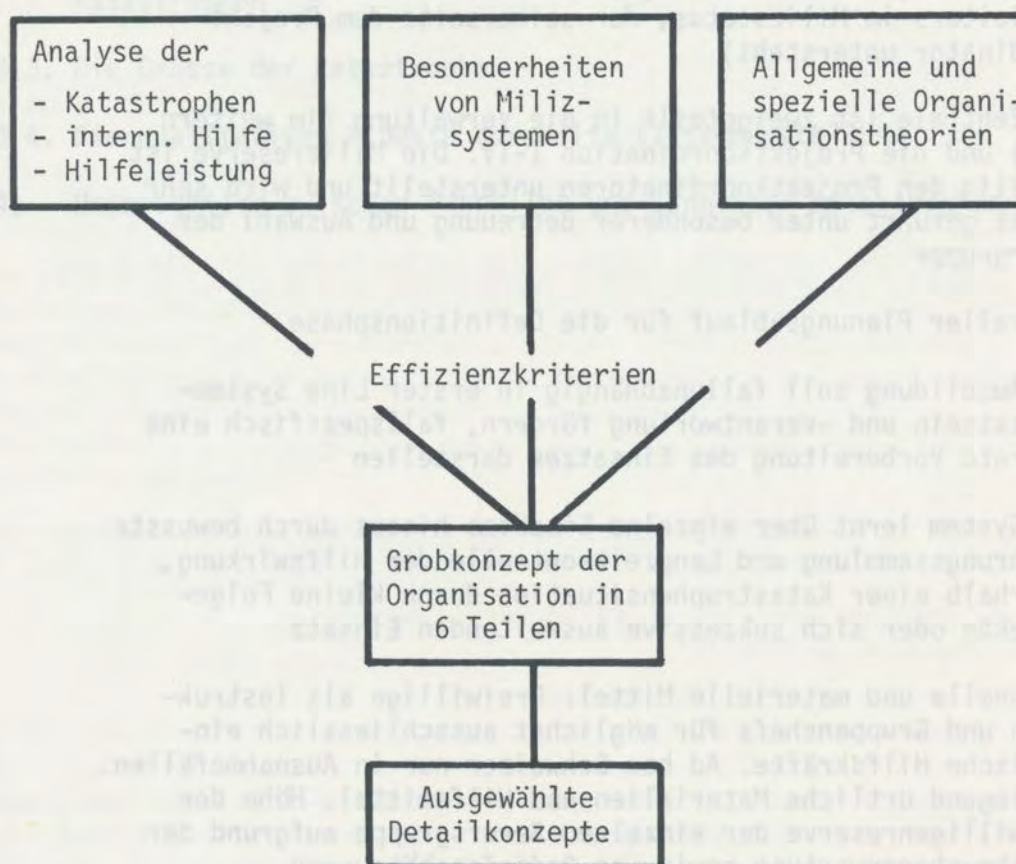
Analyse der
- Katastrophen
- intern. Hilfe
- Hilfeleistung

Besonderheiten von Miliz-systemen

Allgemeine und spezielle Organi-sationstheorien

Effizienzkriterien

Grobkonzept der Organisation in 6 Teilen

Ausgewählte Detailkonzepte